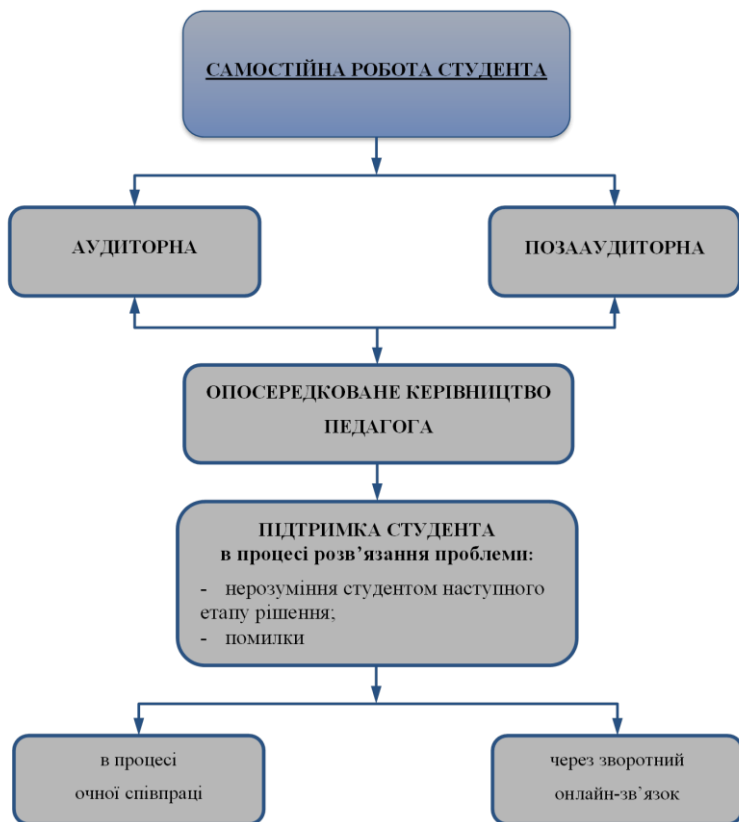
САМОСТІЙНА РОБОТА СТУДЕНТА

АУДІТОРНА

ПОЗААУДІТОРНА

ОПОСЕРЕДКОВАНЕ КЕРІВНІЦТВО ПЕДАГОГА

ПІДТРИМКА СТУДЕНТА
в процесі розв’язання проблеми:
- нерозуміння студентом наступного етапу рішення;
- помилки

в процесі очної співпраці

через зворотний онлайн-зв᾽язок